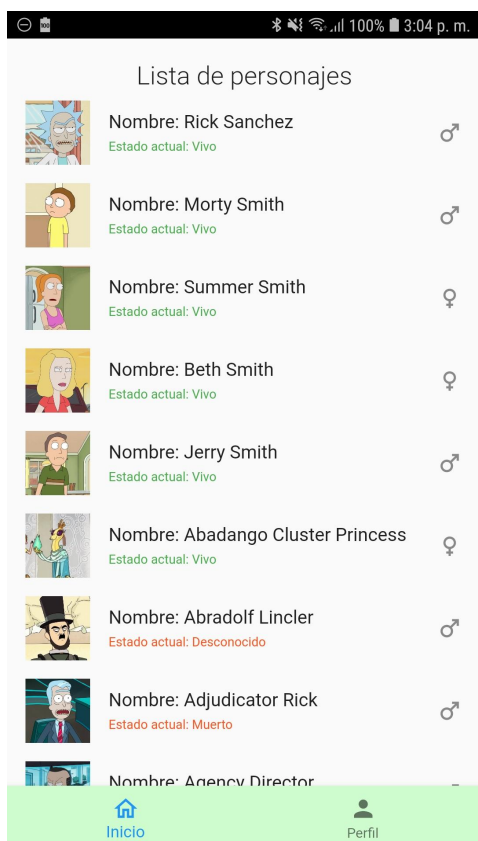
100% 3:04 p. m.

Lista de personajes

Nombre: Rick Sanchez
Estado actual: Vivo
♂

Nombre: Morty Smith
Estado actual: Vivo
♂

Nombre: Summer Smith
Estado actual: Vivo
♀

Nombre: Beth Smith
Estado actual: Vivo
♀

Nombre: Jerry Smith
Estado actual: Vivo
♂

Nombre: Abadango Cluster Princess
Estado actual: Vivo
♀

Nombre: Abradolf Lincler
Estado actual: Desconocido
♂

Nombre: Adjudicator Rick
Estado actual: Muerto
♂

Nombre: Agency Director

Inicio
Perfil